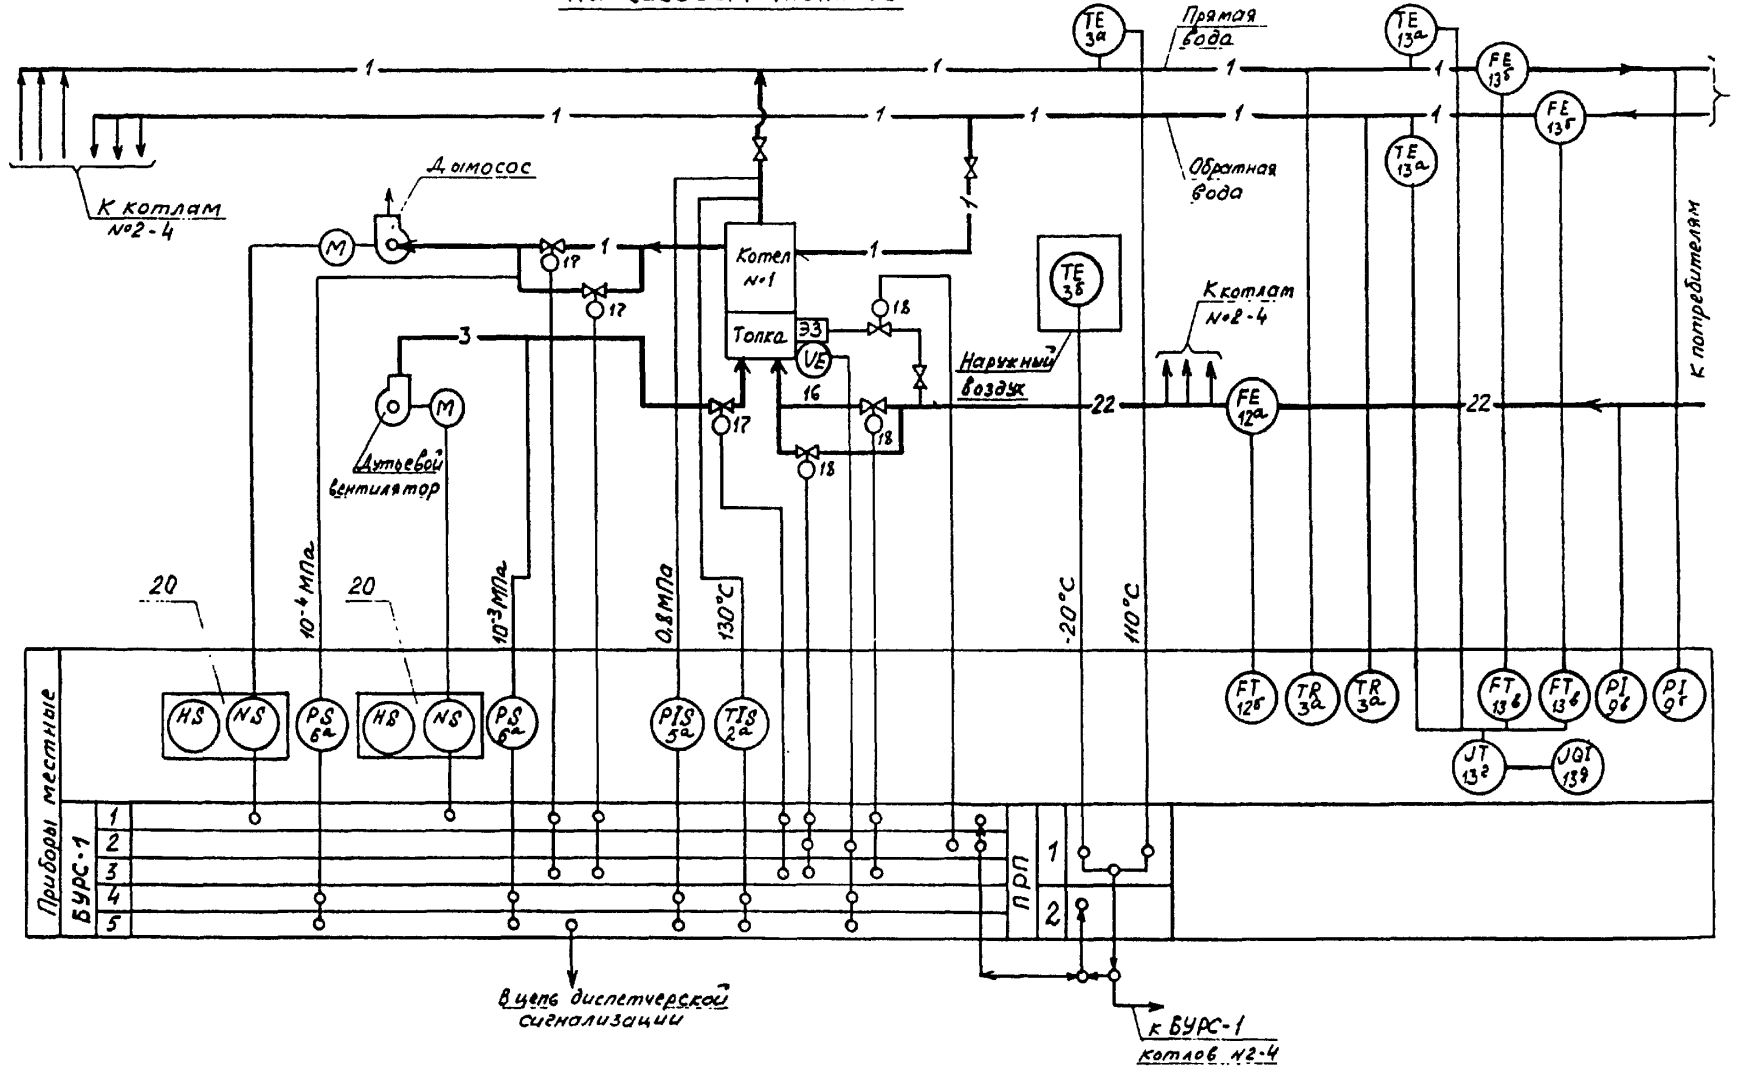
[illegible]

Прямая вода

TE $3^a$

TE $13^a$

FE $13^б$

FE $13^г$

TE $13^a$

Обратная вода

1 1 1 1 1

1 1 1 1 1

1

К котлам №2-4

Дымосос

M

1

17

17

Котел №1

Топка

ЭЗ

VE

16

18

18

18

1

3

17

TE $3^б$

Наружный воздух

К котлам №2-4

FE $12^a$

22

22

К потребителям

M

Дутьевой вентилятор

20

20

$10^{-4}$ МПа

$10^{-3}$ МПа

0.8 МПа

130°С

-20°С

110°С

Приборы местные

HS NS

PS $6^a$

HS NS

PS $6^a$

PIS $5^a$

TIS $2^a$

FT $12^б$

TR $3^a$

TR $3^a$

FT $13^в$

FT $13^в$

PI $9^б$

PI $9^г$

JT $13^г$

JQI $13^д$

БУРС-1

1
2
3
4
5

ПРП

1
2

В цепь диспетчерской сигнализации

к БУРС-1 котлов №2-4